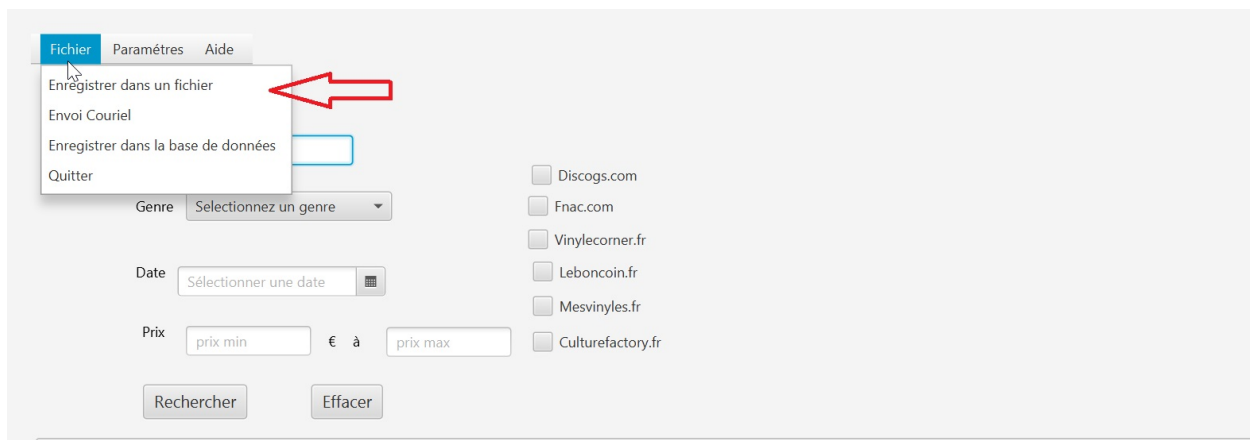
Fichier Paramétres Aide

Enregistrer dans un fichier
Envoi Couriel
Enregistrer dans la base de données
Quitter

Genre Selectionnez un genre

Date Sélectionner une date

Prix prix min € à prix max

Discogs.com
Fnac.com
Vinylecorner.fr
Leboncoin.fr
Mesvinyles.fr
Culturefactory.fr

Rechercher Effacer